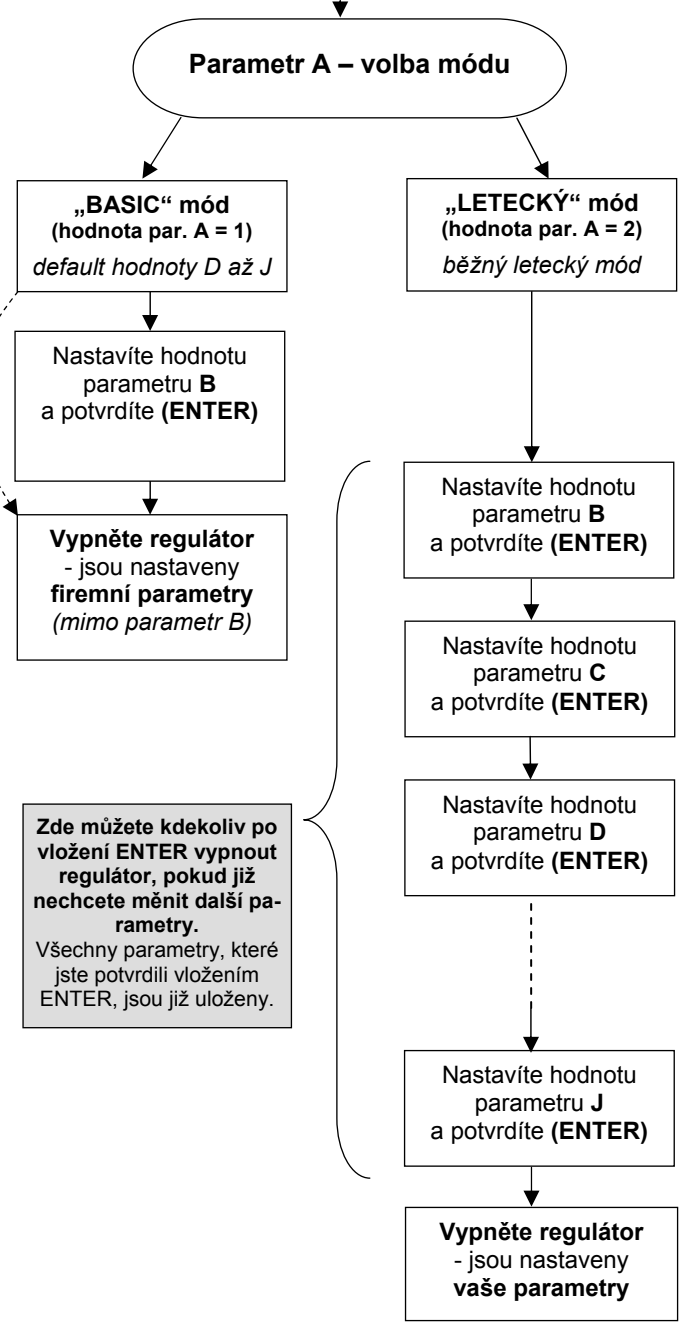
Parametr A – volba módu

„BASIC“ mód
(hodnota par. A = 1)
default hodnoty D až J

Nastavíte hodnotu parametru B a potvrdíte (ENTER)

Vypněte regulátor - jsou nastaveny firemní parametry (mimo parametr B)

„LETECKÝ“ mód
(hodnota par. A = 2)
běžný letecký mód

Nastavíte hodnotu parametru B a potvrdíte (ENTER)

Nastavíte hodnotu parametru C a potvrdíte (ENTER)

Nastavíte hodnotu parametru D a potvrdíte (ENTER)

Nastavíte hodnotu parametru J a potvrdíte (ENTER)

Vypněte regulátor - jsou nastaveny vaše parametry

Zde můžete kdekoliv po vložení ENTER vypnout regulátor, pokud již nechcete měnit další parametry.
Všechny parametry, které jste potvrdili vložením ENTER, jsou již uloženy.